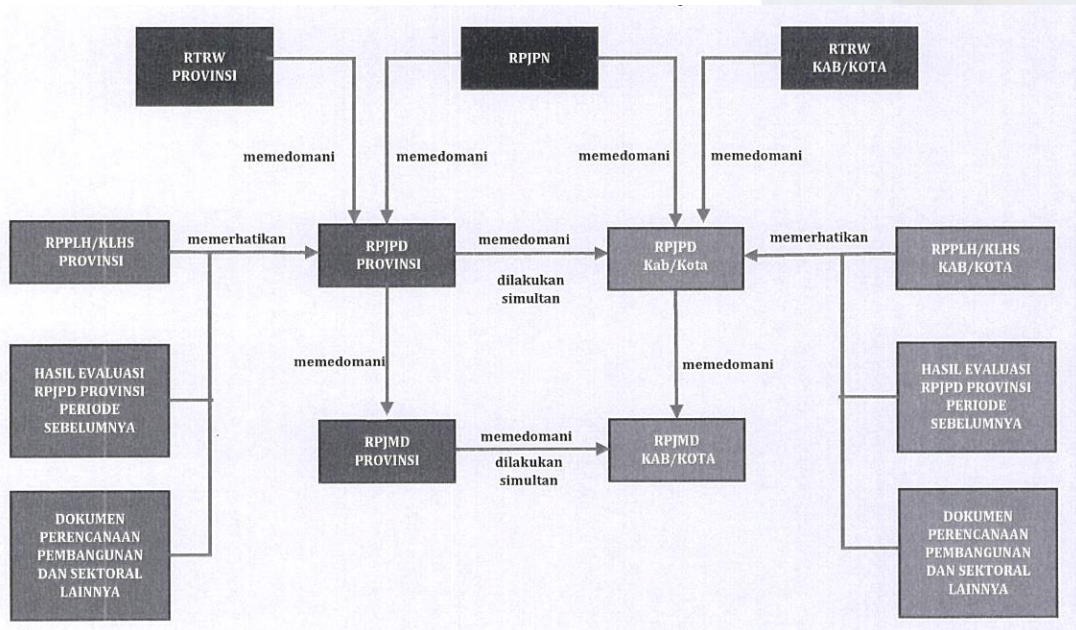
RTRW PROVINSI

RPJPN

RTRW KAB/KOTA

memedomani

memedomani

memedomani

memedomani

RPPLH/KLHS PROVINSI

memerhatikan

RPJPD PROVINSI

memedomani

dilakukan simultan

RPJPD Kab/Kota

memerhatikan

RPPLH/KLHS KAB/KOTA

HASIL EVALUASI RPJPD PROVINSI PERIODE SEBELUMNYA

memedomani

memedomani

HASIL EVALUASI RPJPD PROVINSI PERIODE SEBELUMNYA

RPJMD PROVINSI

memedomani

dilakukan simultan

RPJMD KAB/KOTA

DOKUMEN PERENCANAAN PEMBANGUNAN DAN SEKTORAL LAINNYA

DOKUMEN PERENCANAAN PEMBANGUNAN DAN SEKTORAL LAINNYA